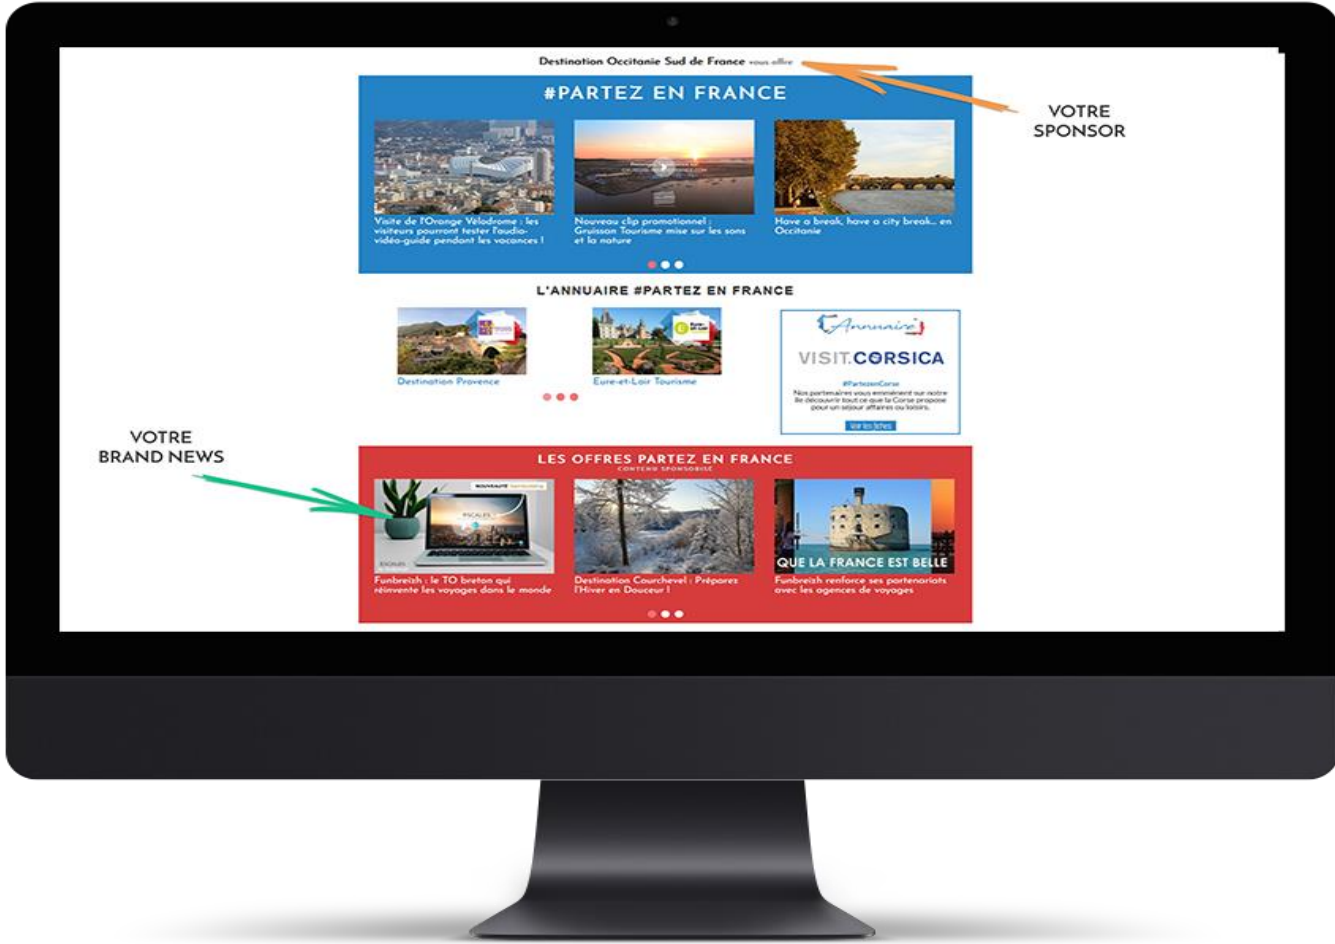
Destination Occitanie Sud de France vous offre

VOTRE SPONSOR

#PARTEZ EN FRANCE

Visite de l'Orange Vélodrome : les visiteurs pourront tester l'audio-vidéo-guide pendant les vacances !

Nouveau clip promotionnel : Gruissan Tourisme mise sur les sons et la nature

Have a break, have a city break... en Occitanie

L'ANNUAIRE #PARTEZ EN FRANCE

Destination Provence

Eure-et-Loir Tourisme

Annuaire

VISIT CORSICA

#PartezenCorse

Nos partenaires vous emmènent sur notre île découvrir tout ce que la Corse propose pour un séjour affaires ou loisirs.

Voir les fiches

VOTRE BRAND NEWS

LES OFFRES PARTEZ EN FRANCE

CONTENU SPONSORISÉ

NOUVEAUTÉ

ESCALES

Funbreizh : le TO breton qui réinvente les voyages dans le monde

Destination Courchevel : Préparez l'Hiver en Douceur !

QUE LA FRANCE EST BELLE

Funbreizh renforce ses partenariats avec les agences de voyages